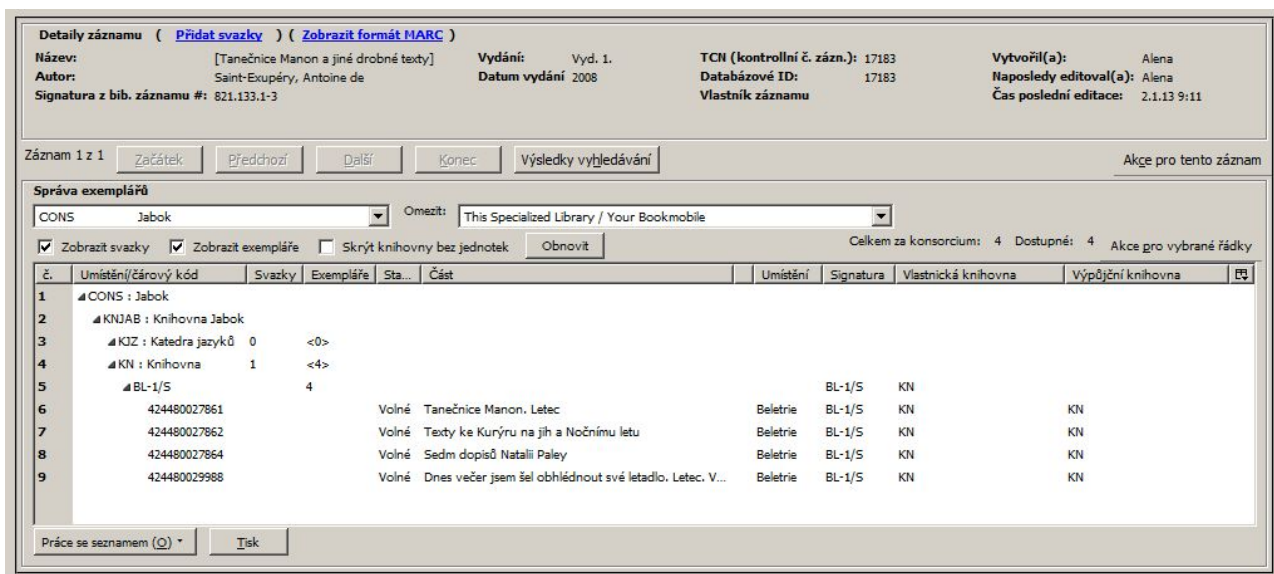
Detaily záznamu ( Přidat svazky ) ( Zobrazit formát MARC )

Název: [Tanečnice Manon a jiné drobné texty]
Autor: Saint-Exupéry, Antoine de
Signatura z bib. záznamu #: 821.133.1-3

Vydání: Vyd. 1.
Datum vydání 2008

TCN (kontrolní č. zázn.): 17183
Databázové ID: 17183
Vlastník záznamu

Vytvořil(a): Alena
Naposledy editoval(a): Alena
Čas poslední editace: 2.1.13 9:11

Záznam 1 z 1 Začátek Předchozí Další Konec Výsledky vyhledávání

Akce pro tento záznam

Správa exemplářů

CONS Jabok

Omezit: This Specialized Library / Your Bookmobile

Zobrazit svazky Zobrazit exempláře Skrýt knihovny bez jednotek Obnovit

Celkem za konsorcium: 4 Dostupné: 4 Akce pro vybrané řádky

| č. | Umístění/čárový kód | Svazky | Exempláře | Sta... | Část | Umístění | Signatura | Vlastnická knihovna | Výpůjční knihovna |
|---|---|---|---|---|---|---|---|---|---|
| 1 | CONS : Jabok | | | | | | | | |
| 2 | KNJAB : Knihovna Jabok | | | | | | | | |
| 3 | KJZ : Katedra jazyků | 0 | <0> | | | | | | |
| 4 | KN : Knihovna | 1 | <4> | | | | | | |
| 5 | BL-1/S | | 4 | | | | BL-1/S | KN | |
| 6 | 424480027861 | | | Volné | Tanečnice Manon. Letec | Beletrie | BL-1/S | KN | KN |
| 7 | 424480027862 | | | Volné | Texty ke Kurýru na jih a Nočnímu letu | Beletrie | BL-1/S | KN | KN |
| 8 | 424480027864 | | | Volné | Sedm dopisů Natalii Paley | Beletrie | BL-1/S | KN | KN |
| 9 | 424480029988 | | | Volné | Dnes večer jsem šel obhlédnout své letadlo. Letec. V... | Beletrie | BL-1/S | KN | KN |

Práce se seznamem (O) Tisk